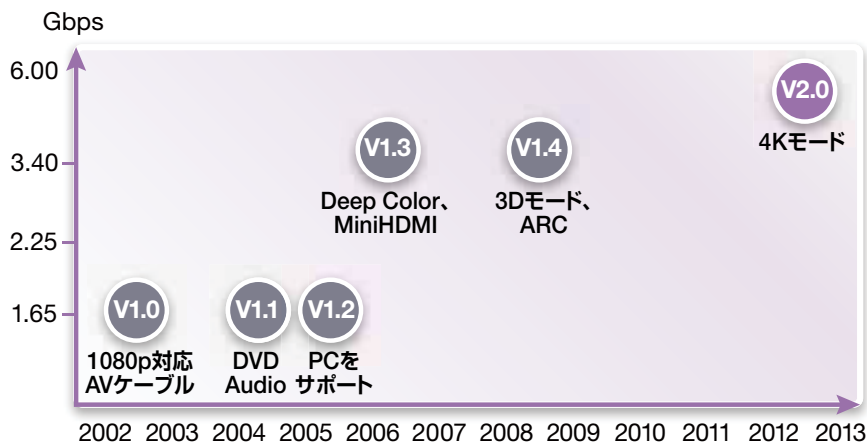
Gbps

6.00
3.40
2.25
1.65

V2.0
4Kモード

V1.3
Deep Color、MiniHDMI

V1.4
3Dモード、ARC

V1.0
1080p対応 AVケーブル

V1.1
DVD Audio

V1.2
PCをサポート

2002 2003 2004 2005 2006 2007 2008 2009 2010 2011 2012 2013